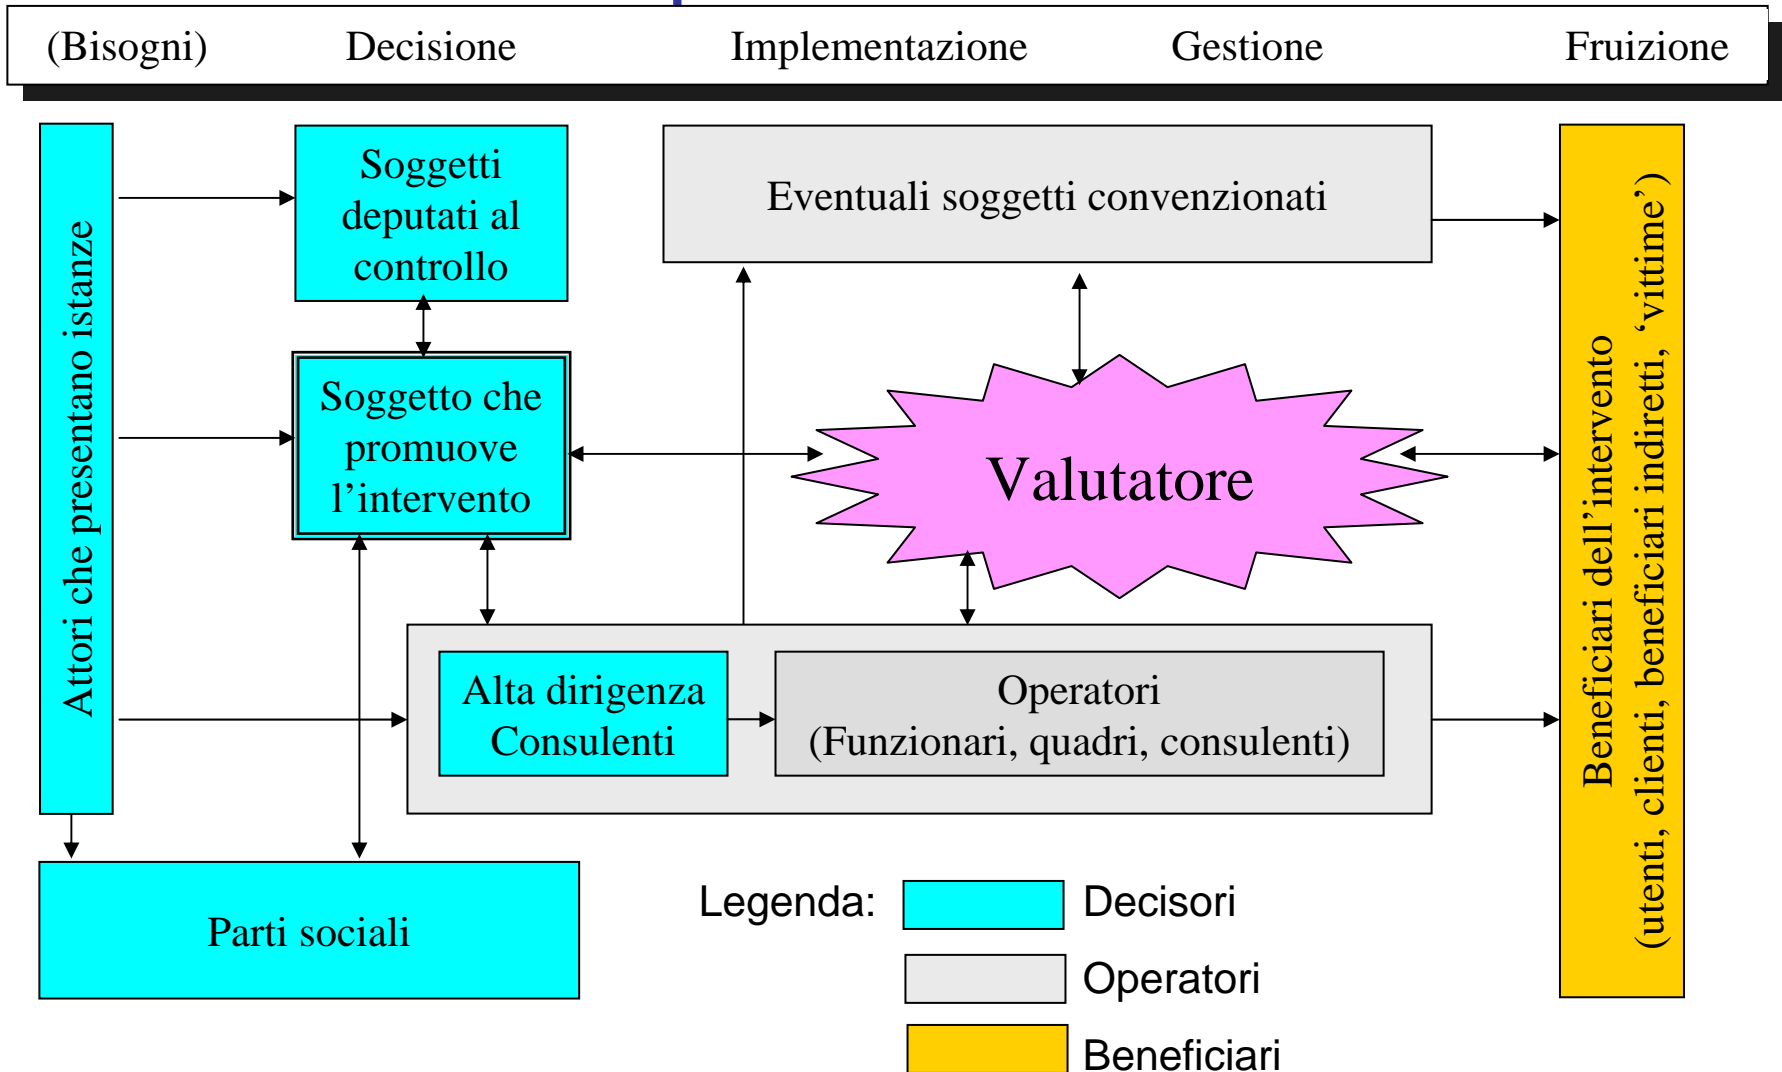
(Bisogni) Decisione Implementazione Gestione Fruizione

Attori che presentano istanze

Soggetti deputati al controllo

Eventuali soggetti convenzionati

Beneficiari dell'intervento (utenti, clienti, beneficiari indiretti, 'vittime')

Soggetto che promuove l'intervento

Valutatore

Alta dirigenza Consulenti

Operatori (Funzionari, quadri, consulenti)

Parti sociali

Legenda: Decisori

Operatori

Beneficiari